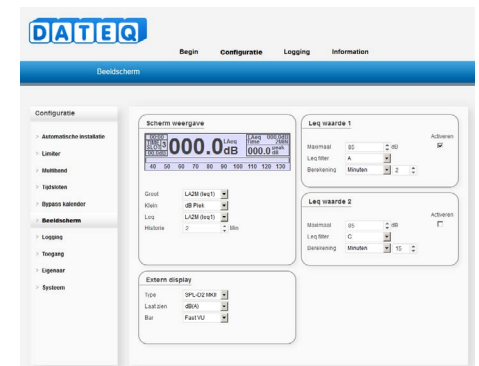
DATEQ

Begin Configuratie Logging Information

Beeldscherm

Configuratie

Automatische installatie
Limiter
Multiband
Tijdsloten
Bypass kalender
Beeldscherm
Logging
Toegang
Eigenaar
Systeem

Scherm weergave

000.0 dB LAeq
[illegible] Time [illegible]
000.0
40 50 60 70 80 90 100 110 120 130

Groot LA2M (leq1)
Klein dB Piek
Leq LA2M (leq1)
Historie 2 Min

Extern display

Type SPL-D2 MKII
Laat zien dB(A)
Bar Fast VU

Leq waarde 1

Maximaal 80 dB
Leq filter A
Berekening Minuten 2
Activeren

Leq waarde 2

Maximaal 85 dB
Leq filter C
Berekening Minuten 15
Activeren